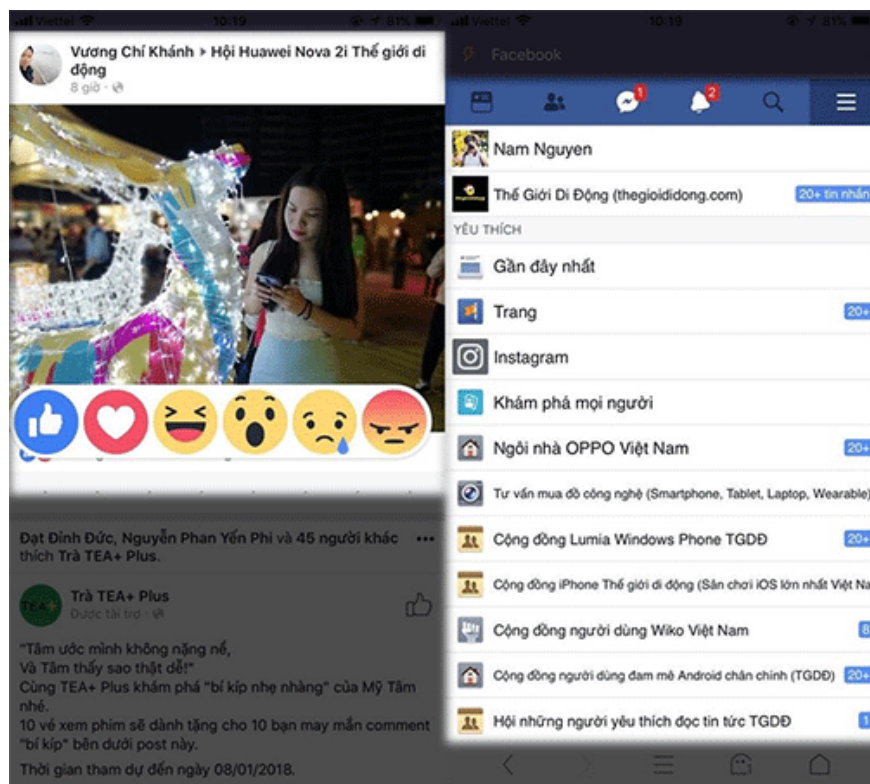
Viettel 10:19 81%

Vương Chí Khánh ▸ Hội Huawei Nova 2i Thế giới di động
8 giờ ·

Đạt Đinh Đức, Nguyễn Phan Yến Phi và 45 người khác thích Trà TEA+ Plus.

Trà TEA+ Plus
Được tài trợ ·

"Tâm ước mình không nặng nề,
Và Tâm thấy sao thật dễ!"
Cùng TEA+ Plus khám phá "bí kíp nhẹ nhàng" của Mỹ Tâm nhé.
10 vé xem phim sẽ dành tặng cho 10 bạn may mắn comment "bí kíp" bên dưới post này.
Thời gian tham dự đến ngày 08/01/2018.

Viettel 10:19 81%

Facebook

1 2

Nam Nguyen

Thế Giới Di Động (thegioididong.com) 20+ tin nhắn

YÊU THÍCH

Gần đây nhất

Trang 20+

Instagram

Khám phá mọi người

Ngôi nhà OPPO Việt Nam 20+

Tư vấn mua đồ công nghệ (Smartphone, Tablet, Laptop, Wearable)

Cộng đồng Lumia Windows Phone TGDĐ 20+

Cộng đồng iPhone Thế giới di động (Sân chơi iOS lớn nhất Việt Na

Cộng đồng người dùng Wiko Việt Nam 8

Cộng đồng người dùng đam mê Android chân chính (TGDĐ) 20+

Hội những người yêu thích đọc tin tức TGDĐ 1